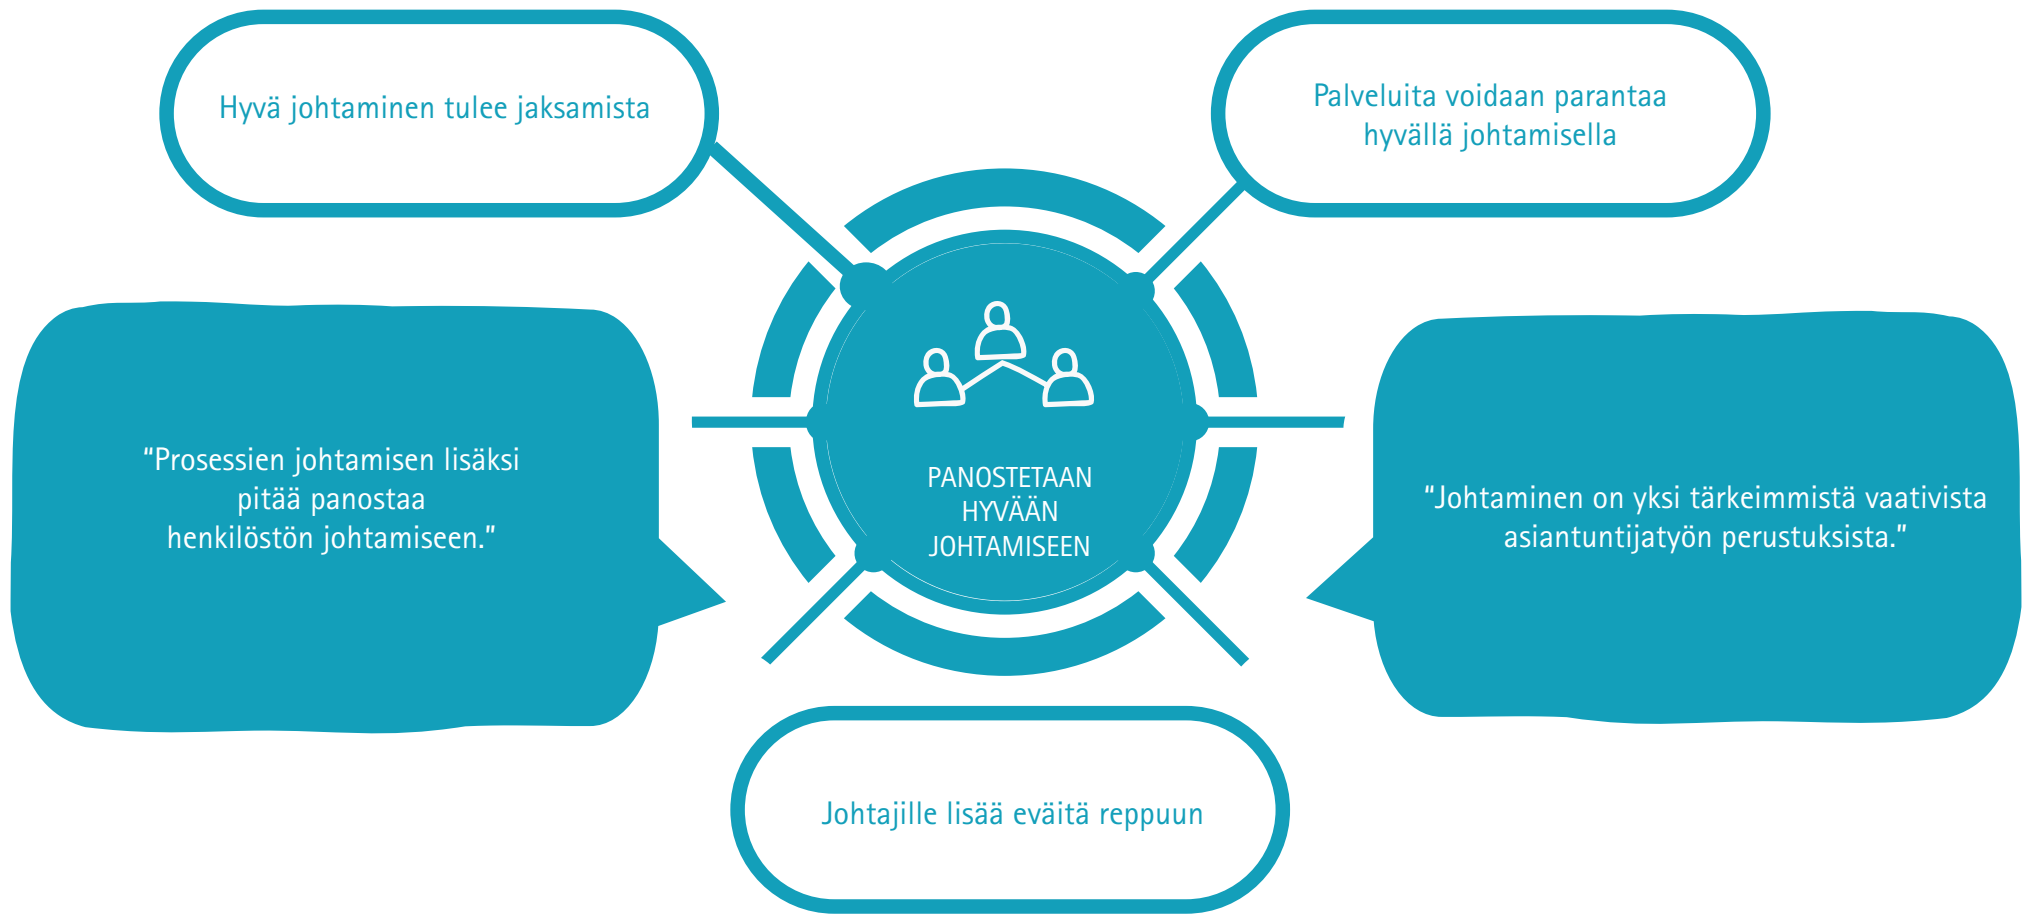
Hyvä johtaminen tulee jaksamista

Palveluita voidaan parantaa hyvällä johtamisella

“Prosessien johtamisen lisäksi pitää panostaa henkilöstön johtamiseen.”

PANOSTETAAN HYVÄÄN JOHTAMISEEN

“Johtaminen on yksi tärkeimmistä vaativista asiantuntijatyön perustuksista.”

Johtajille lisää eväitä reppuun